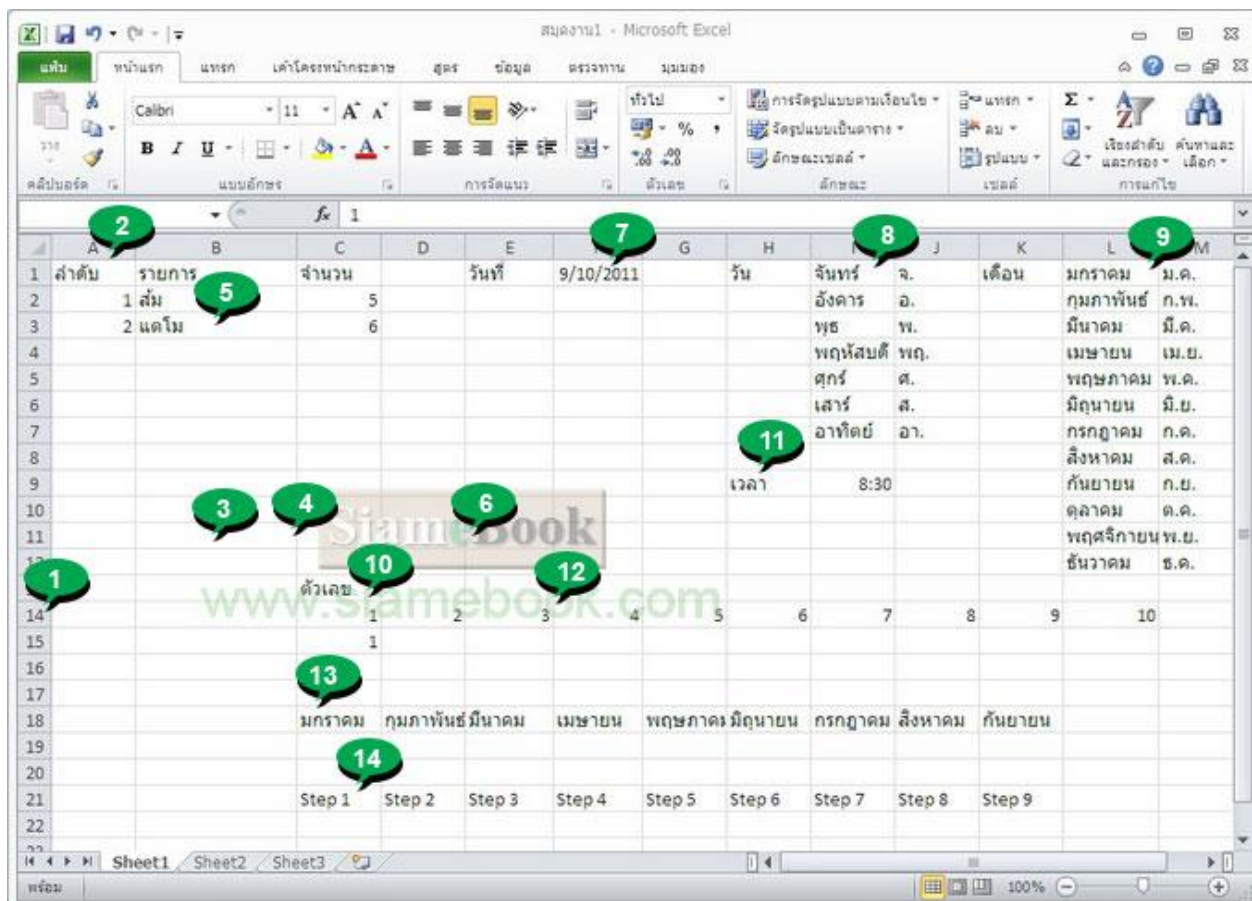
สมุดงาน1 - Microsoft Excel

แฟ้ม หน้าแรก แทรก เค้าโครงหน้ากระดาษ สูตร ข้อมูล ตรวจทาน มุมมอง

Calibri 11 ทั่วไป การจัดรูปแบบตามเงื่อนไข จัดรูปแบบเป็นตาราง ลักษณะเซลล์ แทรก ลบ รูปแบบ เรียงลำดับและกรอง ค้นหาและเลือก

คลิปบอร์ด แบบอักษร การจัดแนว ตัวเลข ลักษณะ เซลล์ การแก้ไข

$f_x$ 1

| | A | B | C | D | E | F | G | H | I | J | K | L | M |
|---|---|---|---|---|---|---|---|---|---|---|---|---|---|
| 1 | ลำดับ | รายการ | จำนวน | | วันที่ | 9/10/2011 | | วัน | จันทร์ | จ. | เดือน | มกราคม | ม.ค. |
| 2 | 1 | ส้ม | 5 | | | | | | อังคาร | อ. | | กุมภาพันธ์ | ก.พ. |
| 3 | 2 | แตงโม | 6 | | | | | | พุธ | พ. | | มีนาคม | มี.ค. |
| 4 | | | | | | | | | พฤหัสบดี | พฤ. | | เมษายน | เม.ย. |
| 5 | | | | | | | | | ศุกร์ | ศ. | | พฤษภาคม | พ.ค. |
| 6 | | | | | | | | | เสาร์ | ส. | | มิถุนายน | มิ.ย. |
| 7 | | | | | | | | | อาทิตย์ | อา. | | กรกฎาคม | ก.ค. |
| 8 | | | | | | | | | | | | สิงหาคม | ส.ค. |
| 9 | | | | | | | | เวลา | 8:30 | | | กันยายน | ก.ย. |
| 10 | | | | | | | | | | | | ตุลาคม | ต.ค. |
| 11 | | | | | | | | | | | | พฤศจิกายน | พ.ย. |
| 12 | | | | | | | | | | | | ธันวาคม | ธ.ค. |
| 13 | | | ตัวเลข | | | | | | | | | | |
| 14 | | | 1 | 2 | 3 | 4 | 5 | 6 | 7 | 8 | 9 | 10 | |
| 15 | | | 1 | | | | | | | | | | |
| 16 | | | | | | | | | | | | | |
| 17 | | | | | | | | | | | | | |
| 18 | | | มกราคม | กุมภาพันธ์ | มีนาคม | เมษายน | พฤษภาคม | มิถุนายน | กรกฎาคม | สิงหาคม | กันยายน | | |
| 19 | | | | | | | | | | | | | |
| 20 | | | | | | | | | | | | | |
| 21 | | | Step 1 | Step 2 | Step 3 | Step 4 | Step 5 | Step 6 | Step 7 | Step 8 | Step 9 | | |
| 22 | | | | | | | | | | | | | |

1 2 3 4 5 6 7 8 9 10 11 12 13 14

SiameBook
www.siamebook.com

Sheet1 Sheet2 Sheet3

พร้อม 100%